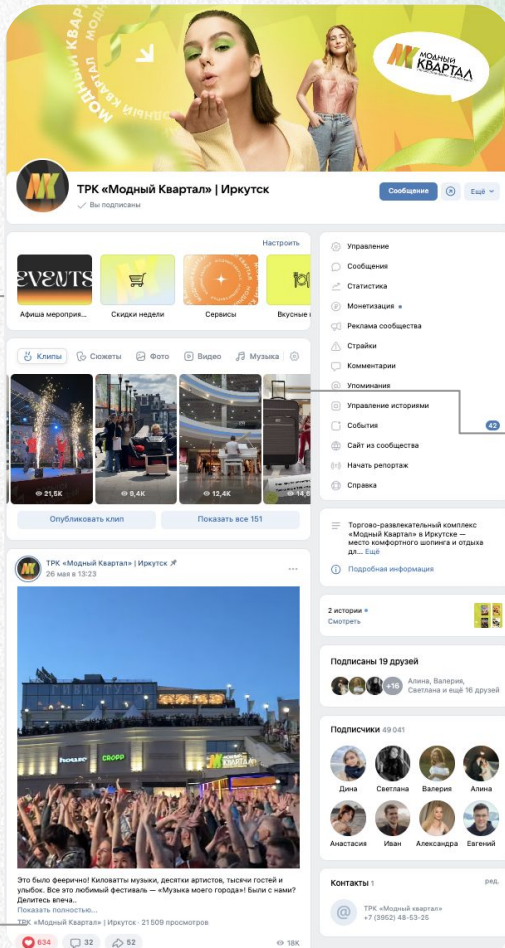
МОДНЫЙ КВАРТАЛ

МОДНЫЙ КВАРТАЛ

ТРК «Модный Квартал» | Иркутск
Вы подписаны

Сообщение
Ещё

Настроить

EVENTS
Афиша мероприя...
Скидки недели
Сервисы
Вкусные

Клипы
Сюжеты
Фото
Видео
Музыка

21,5K
9,4K
12,4K
14,6

Опубликовать клип
Показать все 151

ТРК «Модный Квартал» | Иркутск
26 мая в 13:23

house
CROPP
МОДНЫЙ КВАРТАЛ

Это было феерично! Киловатты музыки, десятки артистов, тысячи гостей и улыбок. Все это любимый фестиваль — «Музыка моего города»! Были с нами? Делитесь впеча..
Показать полностью...

ТРК «Модный Квартал» | Иркутск · 21 509 просмотров

634
32
52
18K

Управление
Сообщения
Статистика
Монетизация
Реклама сообщества
Страйки
Комментарии
Упоминания
Управление историями
События
Сайт из сообщества
Начать репортаж
Справка

42

Торгово-развлекательный комплекс «Модный Квартал» в Иркутске — место комфортного шопинга и отдыха дл... Ещё
Подробная информация

2 истории
Смотреть

Подписаны 19 друзей
+16
Алина, Валерия, Светлана и ещё 16 друзей

Подписчики 49 041
Дина
Светлана
Валерия
Алина
Анастасия
Иван
Александра
Евгений

Контакты 1
ред.
ТРК «Модный квартал»
+7 (3952) 48-53-25